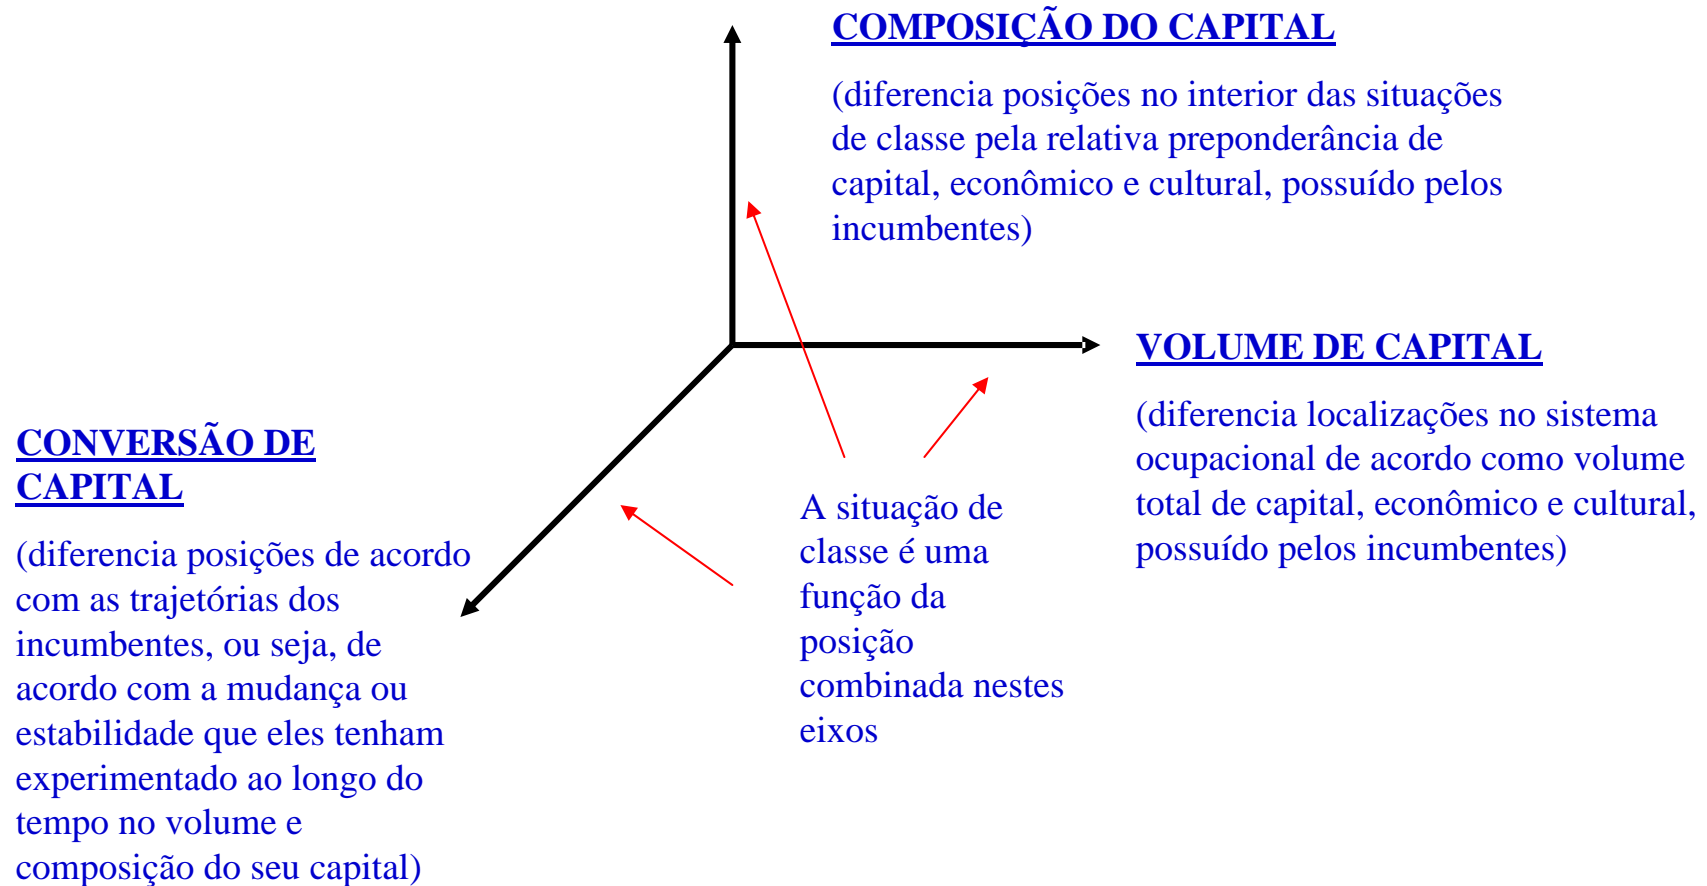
COMPOSIÇÃO DO CAPITAL

(diferencia posições no interior das situações de classe pela relativa preponderância de capital, econômico e cultural, possuído pelos incumbentes)

VOLUME DE CAPITAL

(diferencia localizações no sistema ocupacional de acordo como volume total de capital, econômico e cultural, possuído pelos incumbentes)

CONVERSÃO DE CAPITAL

(diferencia posições de acordo com as trajetórias dos incumbentes, ou seja, de acordo com a mudança ou estabilidade que eles tenham experimentado ao longo do tempo no volume e composição do seu capital)

A situação de classe é uma função da posição combinada nestes eixos